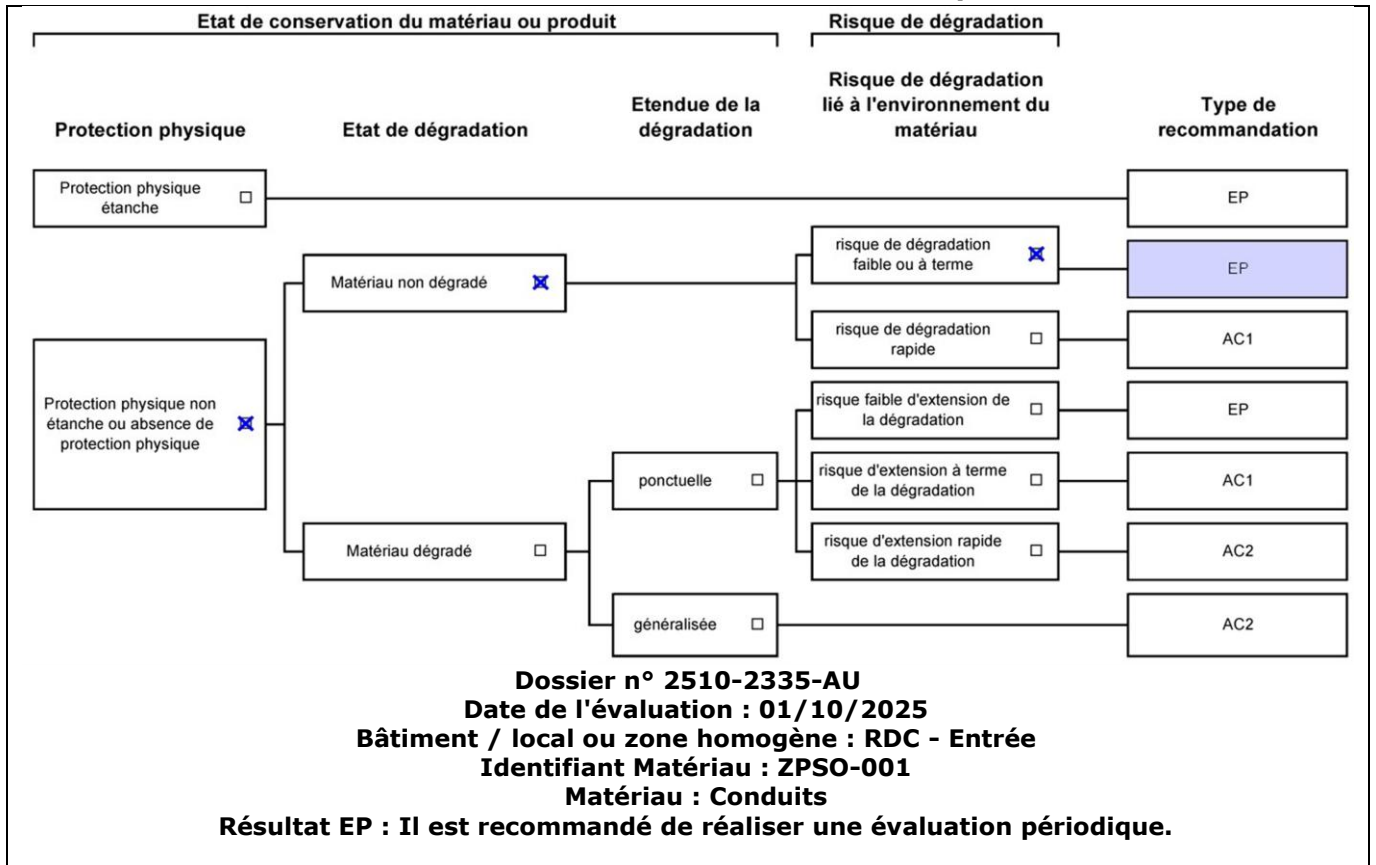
Etat de conservation du matériau ou produit

Risque de dégradation

Protection physique

Etat de dégradation

Etendue de la dégradation

Risque de dégradation lié à l'environnement du matériau

Type de recommandation

Protection physique étanche ☐

EP

Matériau non dégradé ☒

risque de dégradation faible ou à terme ☒

EP

risque de dégradation rapide ☐

AC1

Protection physique non étanche ou absence de protection physique ☒

risque faible d'extension de la dégradation ☐

EP

ponctuelle ☐

risque d'extension à terme de la dégradation ☐

AC1

Matériau dégradé ☐

risque d'extension rapide de la dégradation ☐

AC2

généralisée ☐

AC2

Dossier n° 2510-2335-AU
Date de l'évaluation : 01/10/2025
Bâtiment / local ou zone homogène : RDC - Entrée
Identifiant Matériau : ZPSO-001
Matériau : Conduits
Résultat EP : Il est recommandé de réaliser une évaluation périodique.